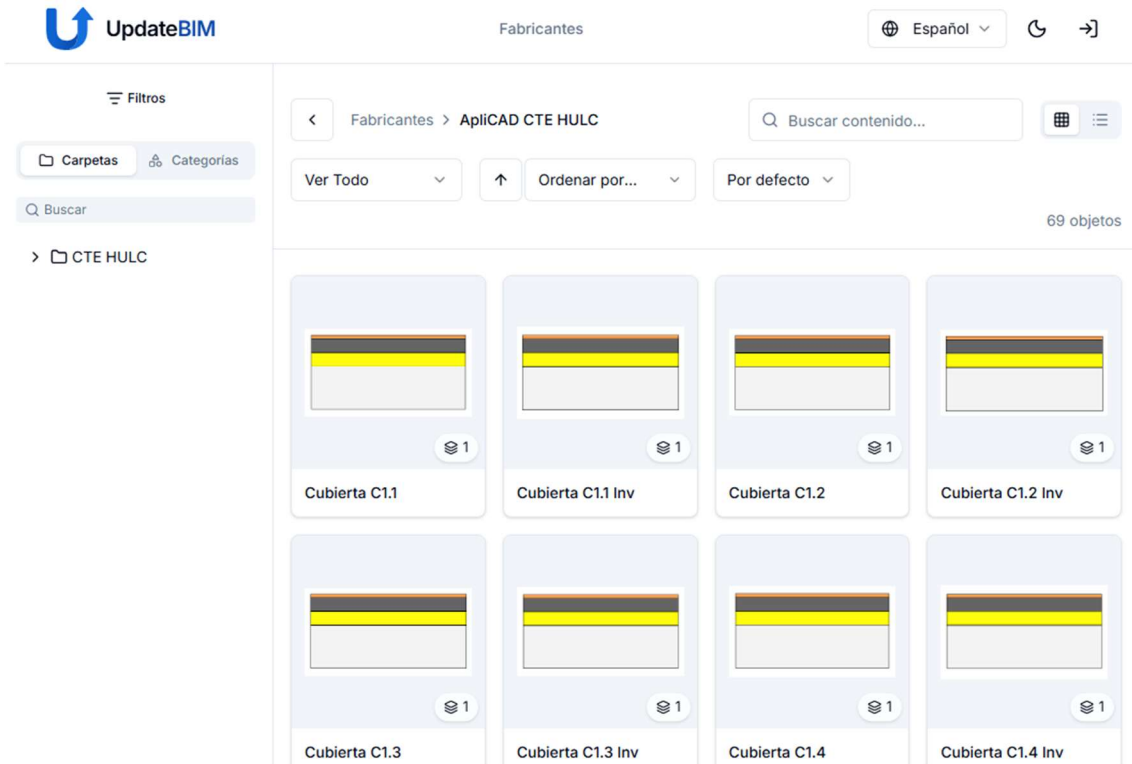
UpdateBIM

Fabricantes

Español

Filtros

Carpetas Categorías

Buscar

CTE HULC

Fabricantes > ApliCAD CTE HULC

Buscar contenido...

Ver Todo

Ordenar por...

Por defecto

69 objetos

1
Cubierta C1.1

1
Cubierta C1.1 Inv

1
Cubierta C1.2

1
Cubierta C1.2 Inv

1
Cubierta C1.3

1
Cubierta C1.3 Inv

1
Cubierta C1.4

1
Cubierta C1.4 Inv